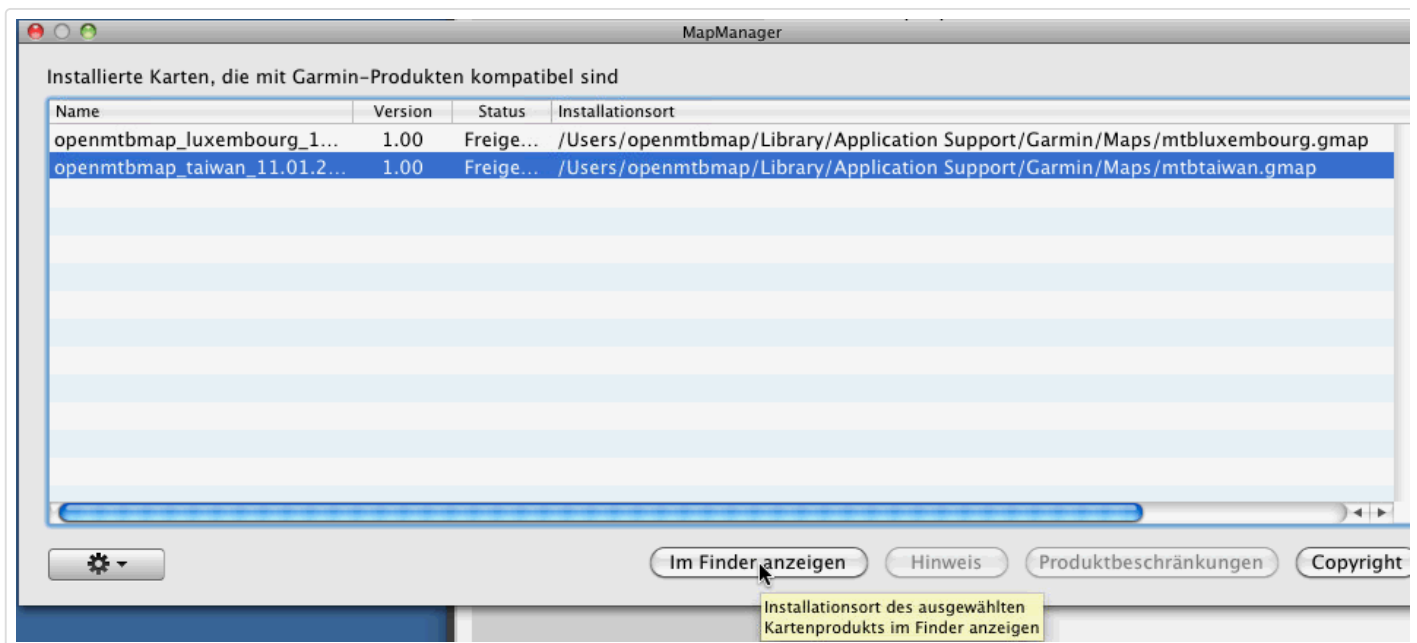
MapManager

Installierte Karten, die mit Garmin-Produkten kompatibel sind

| Name | Version | Status | Installationsort |
|---|---|---|---|
| openmtbmap_luxembourg_1... | 1.00 | Freige... | /Users/openmtbmap/Library/Application Support/Garmin/Maps/mtbluxembourg.gmap |
| openmtbmap_taiwan_11.01.2... | 1.00 | Freige... | /Users/openmtbmap/Library/Application Support/Garmin/Maps/mtbtaiwan.gmap |

Im Finder anzeigen
Hinweis
Produktbeschränkungen
Copyright

Installationsort des ausgewählten Kartenprodukts im Finder anzeigen